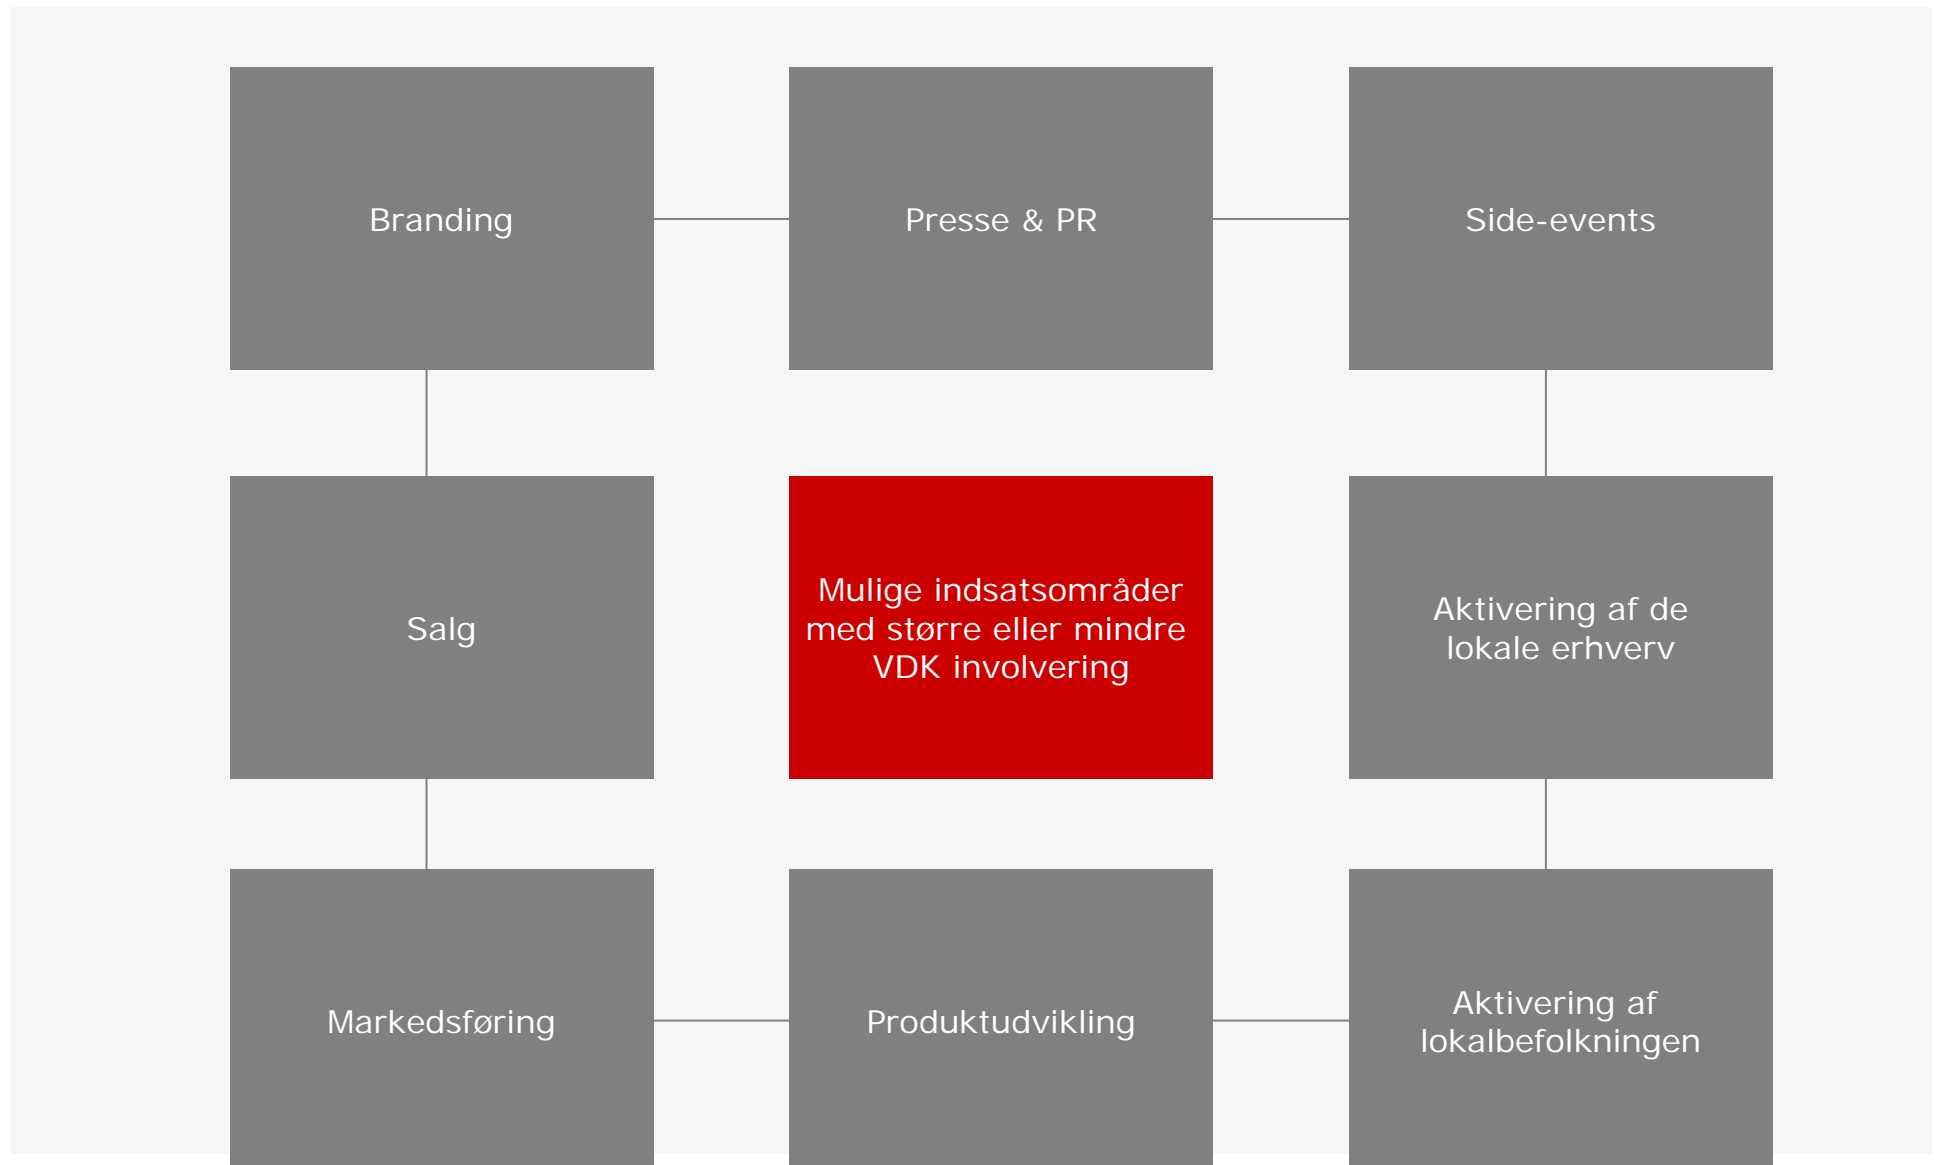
Branding

Presse & PR

Side-events

Salg

Mulige indsatsområder med større eller mindre VDK involvering

Aktivering af de lokale erhverv

Markedsføring

Produktudvikling

Aktivering af lokalbefolkningen